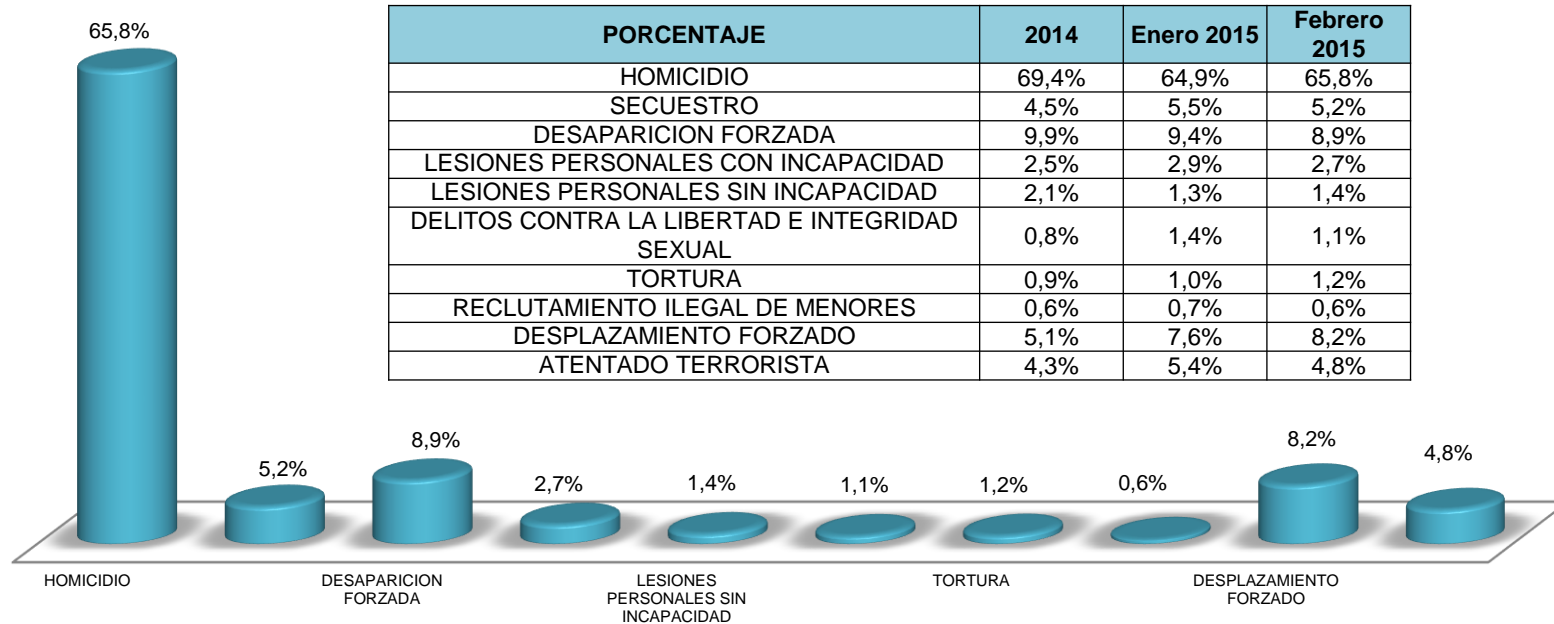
| PORCENTAJE | 2014 | Enero 2015 | Febrero 2015 |
|---|---|---|---|
| HOMICIDIO | 69,4% | 64,9% | 65,8% |
| SECUESTRO | 4,5% | 5,5% | 5,2% |
| DESAPARICION FORZADA | 9,9% | 9,4% | 8,9% |
| LESIONES PERSONALES CON INCAPACIDAD | 2,5% | 2,9% | 2,7% |
| LESIONES PERSONALES SIN INCAPACIDAD | 2,1% | 1,3% | 1,4% |
| DELITOS CONTRA LA LIBERTAD E INTEGRIDAD SEXUAL | 0,8% | 1,4% | 1,1% |
| TORTURA | 0,9% | 1,0% | 1,2% |
| RECLUTAMIENTO ILEGAL DE MENORES | 0,6% | 0,7% | 0,6% |
| DESPLAZAMIENTO FORZADO | 5,1% | 7,6% | 8,2% |
| ATENTADO TERRORISTA | 4,3% | 5,4% | 4,8% |

65,8%
5,2%
8,9%
2,7%
1,4%
1,1%
1,2%
0,6%
8,2%
4,8%

HOMICIDIO
DESAPARICION FORZADA
LESIONES PERSONALES SIN INCAPACIDAD
TORTURA
DESPLAZAMIENTO FORZADO